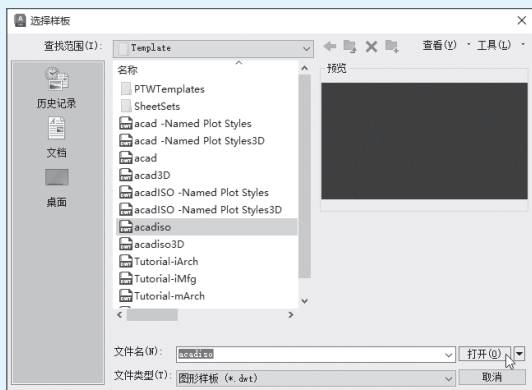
选择样板

查找范围(I): Template

查看(V) 工具(L)

历史记录

文档

桌面

名称

PTWTemplates

SheetSets

acad -Named Plot Styles

acad -Named Plot Styles3D

acad

acad3D

acadISO -Named Plot Styles

acadISO -Named Plot Styles3D

acadiso

acadiso3D

Tutorial-iArch

Tutorial-iMfg

Tutorial-mArch

预览

文件名(N): acadiso

打开(O)

文件类型(T): 图形样板 (*.dwt)

取消